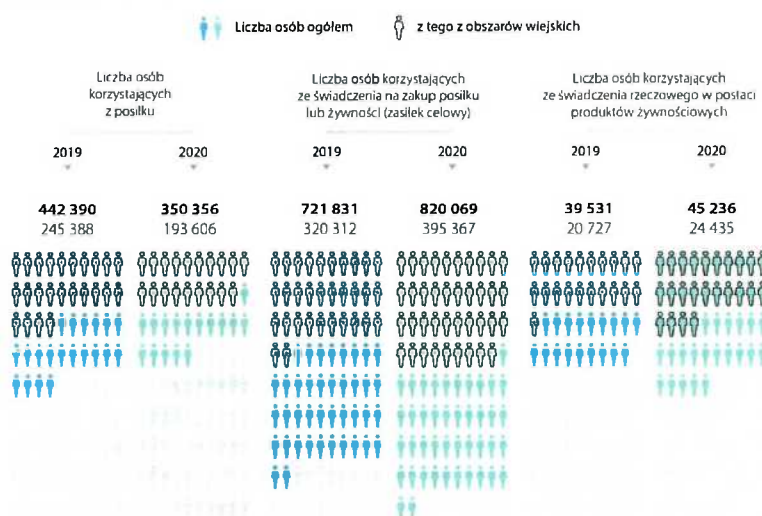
Liczba osób ogółem
z tego z obszarów wiejskich

Liczba osób korzystających z posiłku

2019
442 390
245 388

2020
350 356
193 606

Liczba osób korzystających ze świadczenia na zakup posiłku lub żywności (zasiłek celowy)

2019
721 831
320 312

2020
820 069
395 367

Liczba osób korzystających ze świadczenia rzeczowego w postaci produktów żywnościowych

2019
39 531
20 727

2020
45 236
24 435